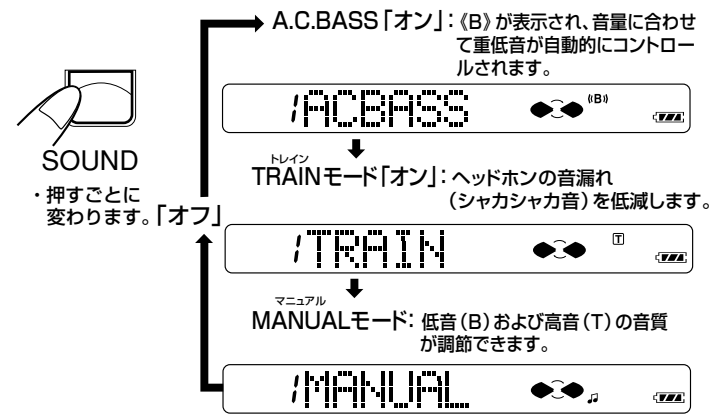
A.C.BASS「オン」: 《B》が表示され、音量に合わせて重低音が自動的にコントロールされます。

/ACBASS ((B))

SOUND

・押すごとに変わります。「オフ」

トレイン
TRAINモード「オン」: ヘッドホンの音漏れ(シャカシャカ音)を低減します。

/TRAIN T

マニュアル
MANUALモード: 低音(B)および高音(T)の音質が調節できます。

/MANUAL ♪